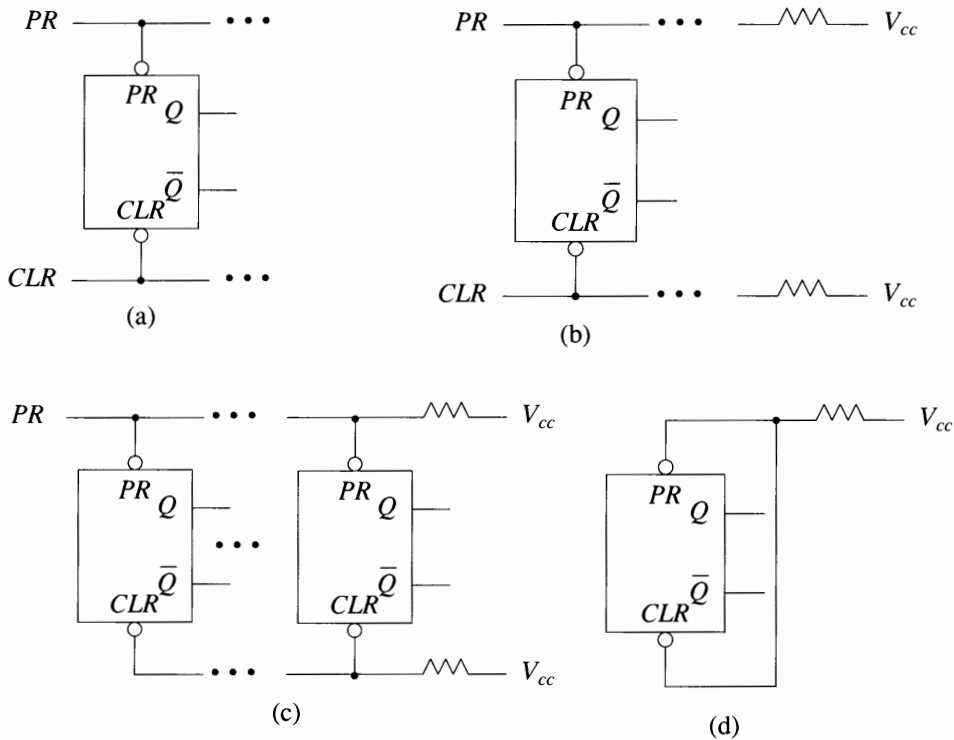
$PR$

$PR$ $Q$

$\overline{Q}$ $CLR$

$CLR$

(a)

$PR$ $V_{cc}$

$PR$ $Q$

$\overline{Q}$ $CLR$

$CLR$ $V_{cc}$

(b)

$PR$ $V_{cc}$

$PR$ $Q$

$\overline{Q}$ $CLR$

$PR$ $Q$

$\overline{Q}$ $CLR$

$V_{cc}$

(c)

$V_{cc}$

$PR$ $Q$

$\overline{Q}$ $CLR$

(d)